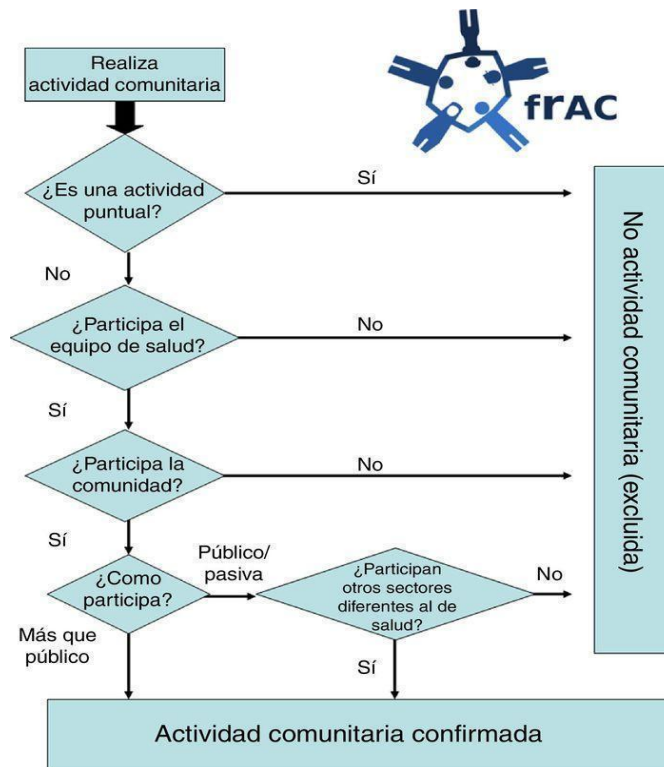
Realiza actividad comunitaria

frAC

¿Es una actividad puntual?

Sí

No

¿Participa el equipo de salud?

No

Sí

¿Participa la comunidad?

No

Sí

¿Como participa?

Público/ pasiva

¿Participan otros sectores diferentes al de salud?

No

Más que público

Sí

No actividad comunitaria (excluida)

Actividad comunitaria confirmada